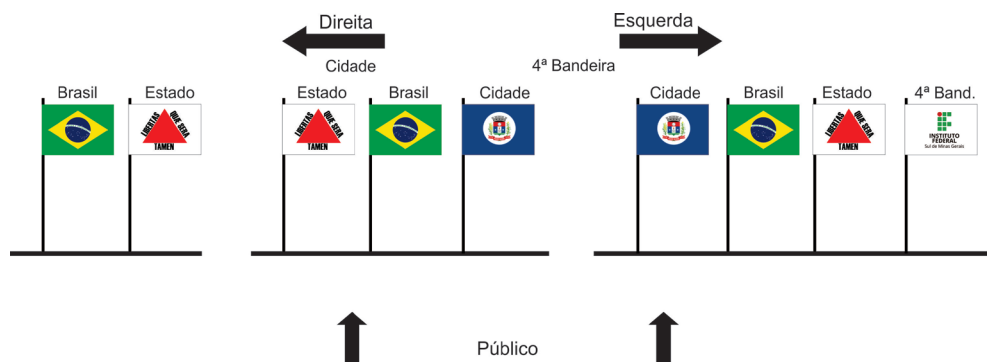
Direita

Cidade

Esquerda

4ª Bandeira

Brasil

Estado

LIBERTAS QUÆ SERA TAMEN

Estado

LIBERTAS QUÆ SERA TAMEN

Brasil

Cidade

Cidade

Brasil

Estado

LIBERTAS QUÆ SERA TAMEN

4ª Band.

INSTITUTO FEDERAL Sul de Minas Gerais

Público